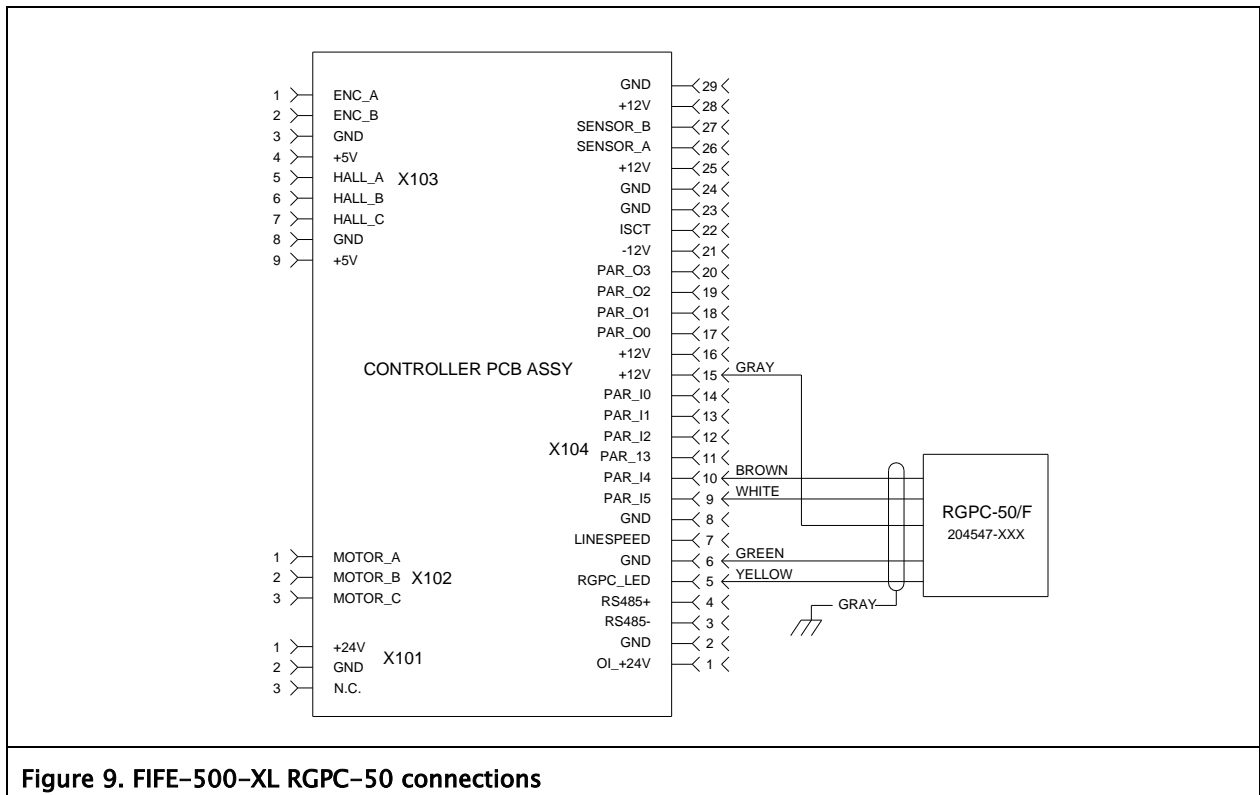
1 ENC_A
2 ENC_B
3 GND
4 +5V
5 HALL_A X103
6 HALL_B
7 HALL_C
8 GND
9 +5V

GND 29
+12V 28
SENSOR_B 27
SENSOR_A 26
+12V 25
GND 24
GND 23
ISCT 22
-12V 21
PAR_O3 20
PAR_O2 19
PAR_O1 18
PAR_O0 17
+12V 16
+12V 15 GRAY
PAR_I0 14
PAR_I1 13
PAR_I2 12
X104 PAR_13 11
PAR_I4 10 BROWN
PAR_I5 9 WHITE
GND 8
LINESPEED 7
GND 6 GREEN
RGPC_LED 5 YELLOW
RS485+ 4
RS485- 3
GND 2
OI_+24V 1

CONTROLLER PCB ASSY

RGPC-50/F
204547-XXX

GRAY

1 MOTOR_A
2 MOTOR_B X102
3 MOTOR_C

1 +24V
2 GND X101
3 N.C.

Figure 9. FIFE-500-XL RGPC-50 connections